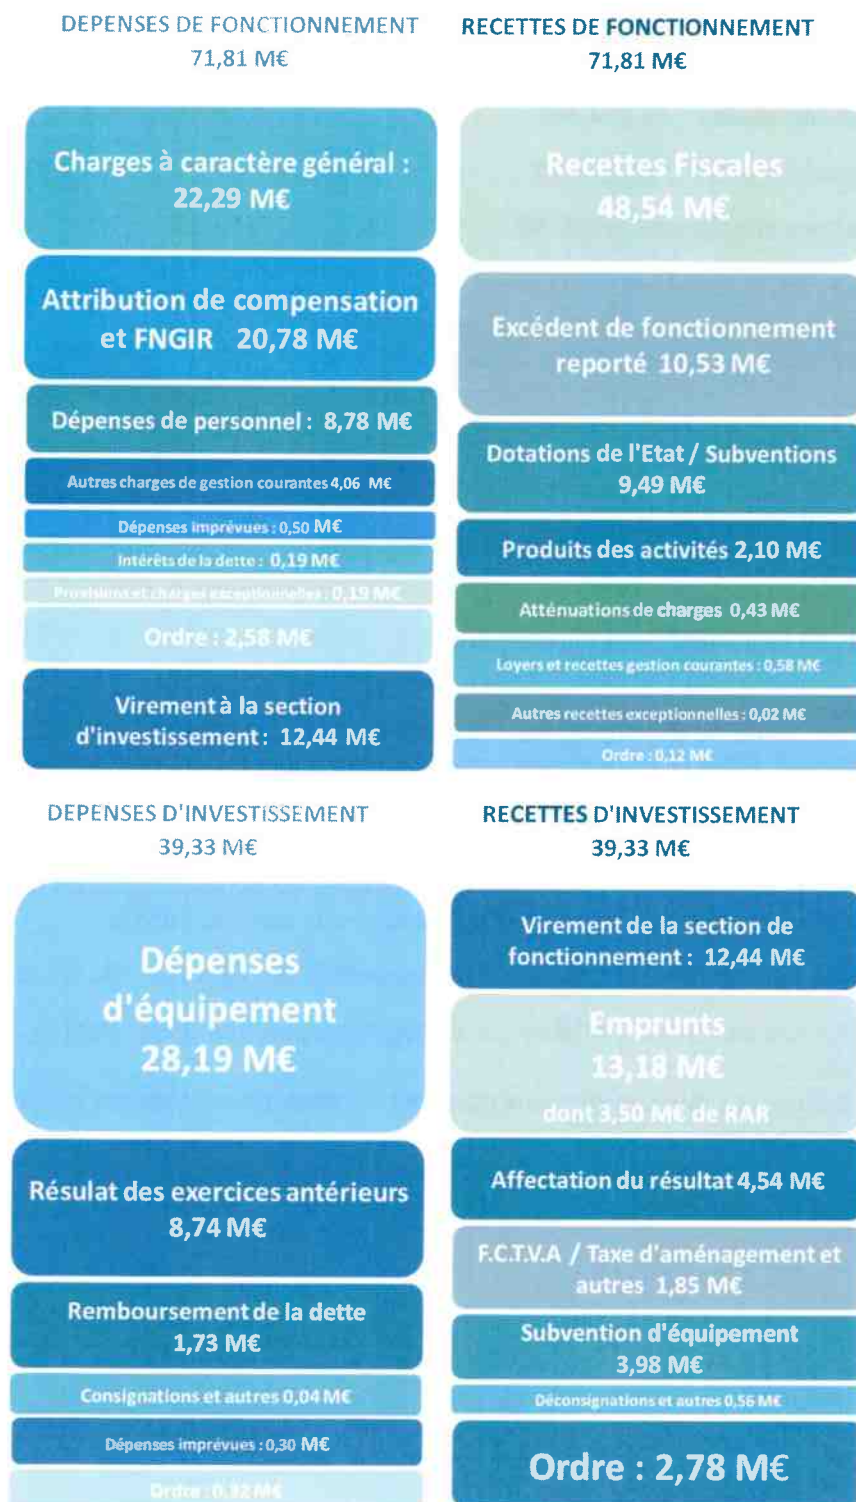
DEPENSES DE FONCTIONNEMENT
71,81 M€

RECETTES DE FONCTIONNEMENT
71,81 M€

Charges à caractère général : 22,29 M€

Attribution de compensation et FNGIR 20,78 M€

Dépenses de personnel : 8,78 M€

Autres charges de gestion courantes 4,06 M€

Dépenses imprévues : 0,50 M€

Intérêts de la dette : 0,19 M€

Provisions et charges exceptionnelles : 0,19 M€

Ordre : 2,58 M€

Virement à la section d'investissement : 12,44 M€

Recettes Fiscales 48,54 M€

Excédent de fonctionnement reporté 10,53 M€

Dotations de l'Etat / Subventions 9,49 M€

Produits des activités 2,10 M€

Atténuations de charges 0,43 M€

Loyers et recettes gestion courantes : 0,58 M€

Autres recettes exceptionnelles : 0,02 M€

Ordre : 0,12 M€

DEPENSES D'INVESTISSEMENT
39,33 M€

RECETTES D'INVESTISSEMENT
39,33 M€

Dépenses d'équipement 28,19 M€

Résulat des exercices antérieurs 8,74 M€

Remboursement de la dette 1,73 M€

Consignations et autres 0,04 M€

Dépenses imprévues : 0,30 M€

Ordre : 0,32 M€

Virement de la section de fonctionnement : 12,44 M€

Emprunts 13,18 M€ dont 3,50 M€ de RAR

Affectation du résultat 4,54 M€

F.C.T.V.A / Taxe d'aménagement et autres 1,85 M€

Subvention d'équipement 3,98 M€

Déconsignations et autres 0,56 M€

Ordre : 2,78 M€